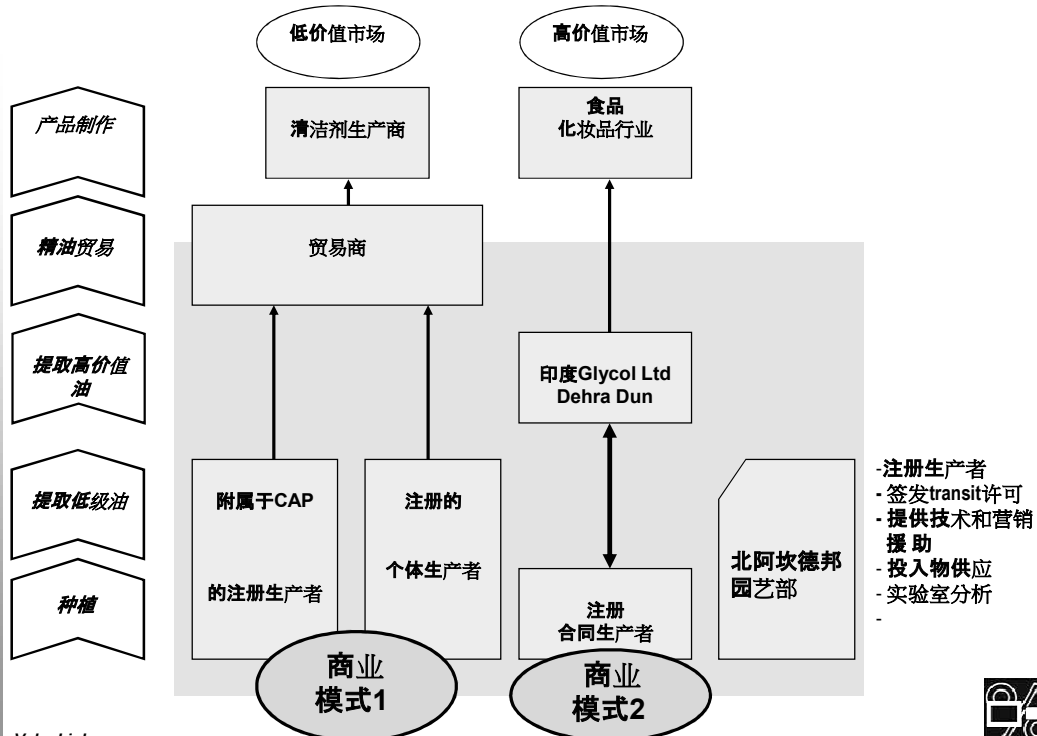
低价值市场

高价值市场

产品制作

清洁剂生产商

食品
化妆品行业

精油贸易

贸易商

提取高价值油

印度Glycol Ltd
Dehra Dun

提取低级油

种植

附属于CAP

的注册生产者

注册的

个体生产者

注册
合同生产者

北阿坎德邦园艺部

-注册生产者
- 签发transit许可
- 提供技术和营销援 助
- 投入物供应
- 实验室分析
-

商业
模式1

商业
模式2

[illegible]